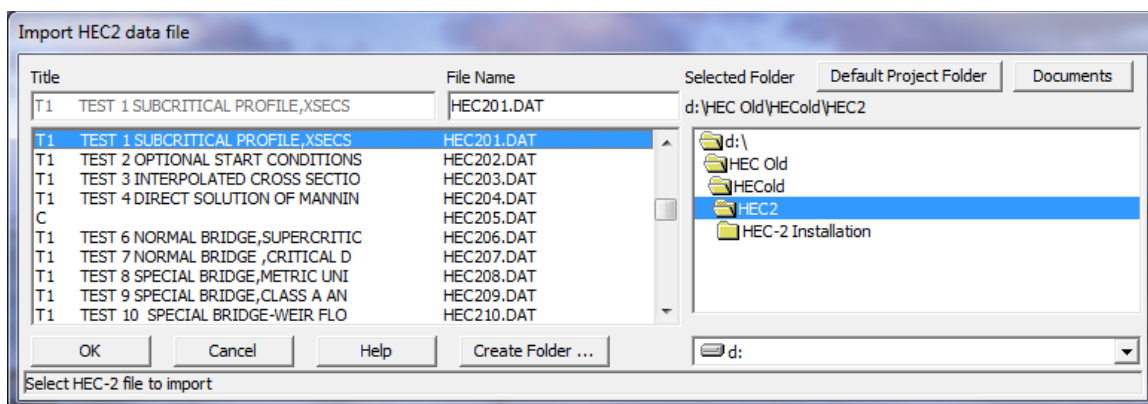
Import HEC2 data file

Title
File Name
Selected Folder
Default Project Folder
Documents

T1 TEST 1 SUBCRITICAL PROFILE,XSECS
HEC201.DAT
d:\HEC Old\HECold\HEC2

| | | |
|---|---|---|
| T1 | TEST 1 SUBCRITICAL PROFILE,XSECS | HEC201.DAT |
| T1 | TEST 2 OPTIONAL START CONDITIONS | HEC202.DAT |
| T1 | TEST 3 INTERPOLATED CROSS SECTIO | HEC203.DAT |
| T1 | TEST 4 DIRECT SOLUTION OF MANNIN | HEC204.DAT |
| C | | HEC205.DAT |
| T1 | TEST 6 NORMAL BRIDGE,SUPERCRITIC | HEC206.DAT |
| T1 | TEST 7 NORMAL BRIDGE ,CRITICAL D | HEC207.DAT |
| T1 | TEST 8 SPECIAL BRIDGE,METRIC UNI | HEC208.DAT |
| T1 | TEST 9 SPECIAL BRIDGE,CLASS A AN | HEC209.DAT |
| T1 | TEST 10 SPECIAL BRIDGE-WEIR FLO | HEC210.DAT |

d:\
HEC Old
HECold
HEC2
HEC-2 Installation

OK
Cancel
Help
Create Folder ...
d:

Select HEC-2 file to import